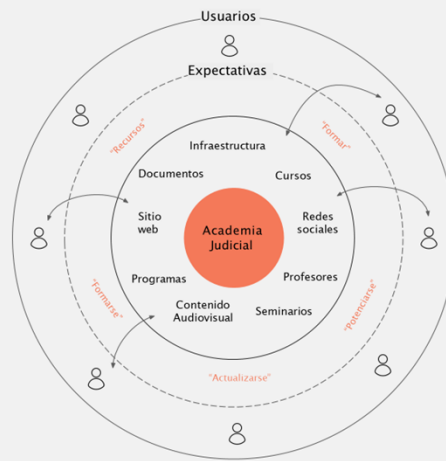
Usuarios

Expectativas

"Recursos"

"Formar"

"Formarse"

"Potenciarse"

"Actualizarse"

Infraestructura

Documentos

Cursos

Sitio web

Academia Judicial

Redes sociales

Programas

Profesores

Contenido Audiovisual

Seminarios